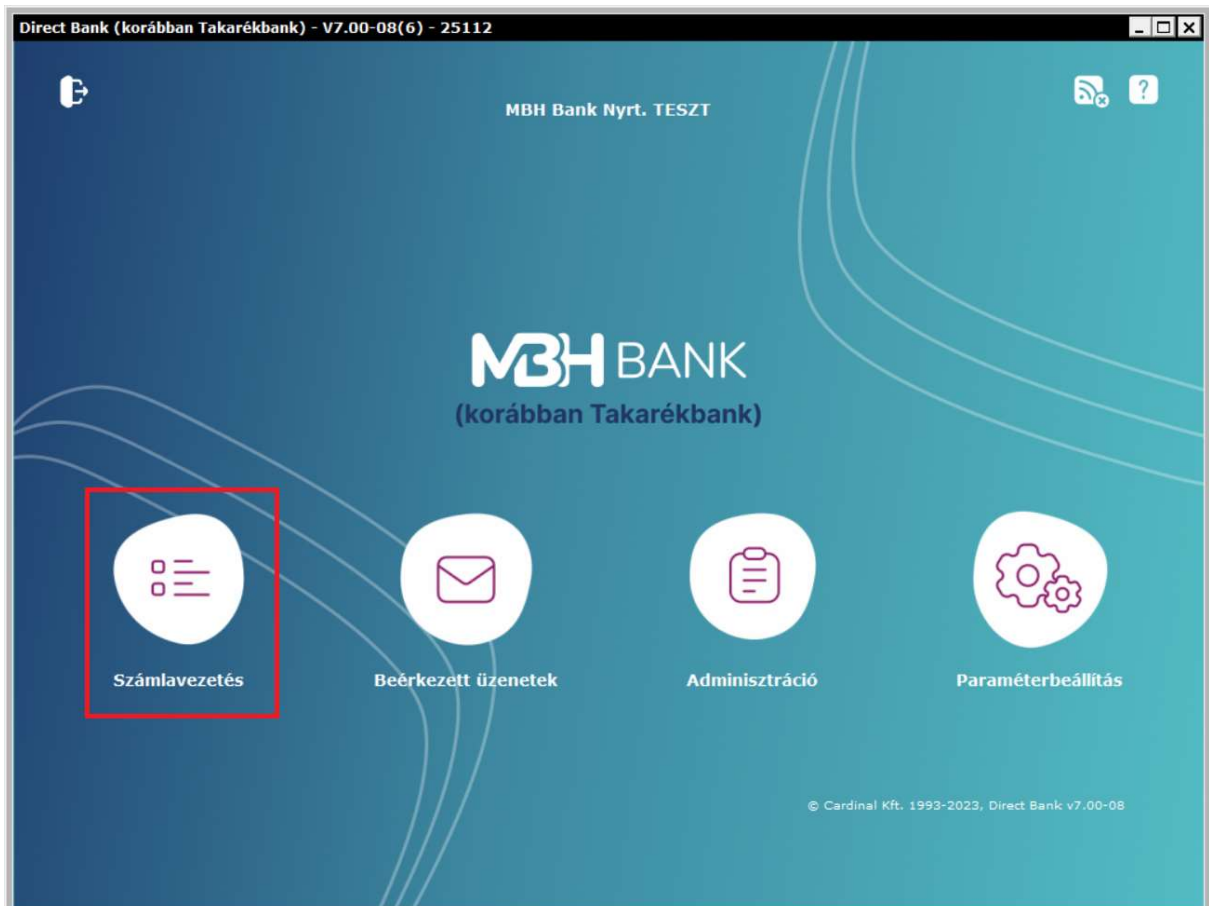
Direct Bank (korábban Takarékbank) - V7.00-08(6) - 25112

MBH Bank Nyrt. TESZT

MBH BANK
(korábban Takarékbank)

Számlavezetés

Beérkezett üzenetek

Adminisztráció

Paraméterbeállítás

© Cardinal Kft. 1993-2023, Direct Bank v7.00-08